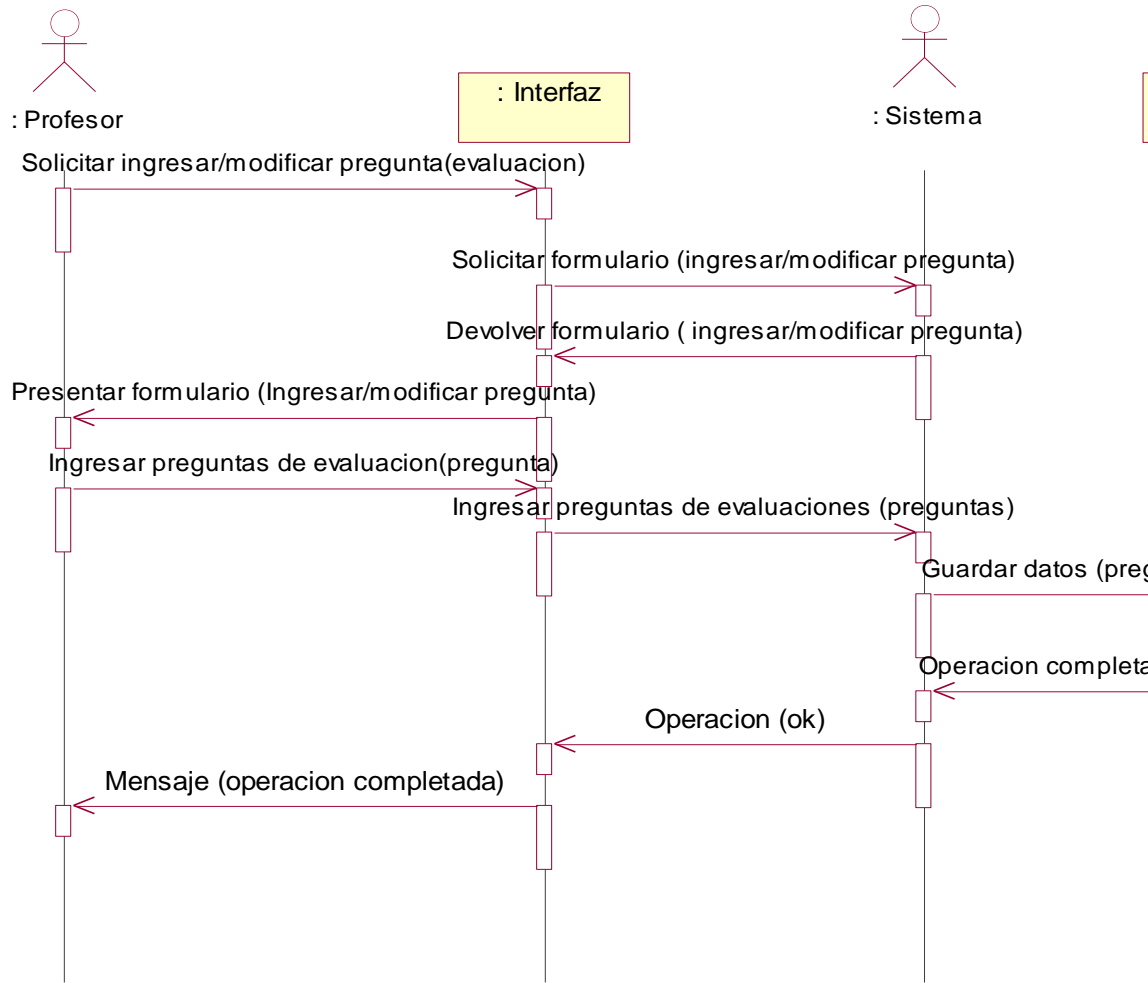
: Profesor

: Interfaz

: Sistema

Solicitar ingresar/modificar pregunta(evaluacion)

Solicitar formulario (ingresar/modificar pregunta)

Devolver formulario ( ingresar/modificar pregunta)

Presentar formulario (Ingresar/modificar pregunta)

Ingresar preguntas de evaluacion(pregunta)

Ingresar preguntas de evaluaciones (preguntas)

Guardar datos (preg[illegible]

Operacion completa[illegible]

Operacion (ok)

Mensaje (operacion completada)